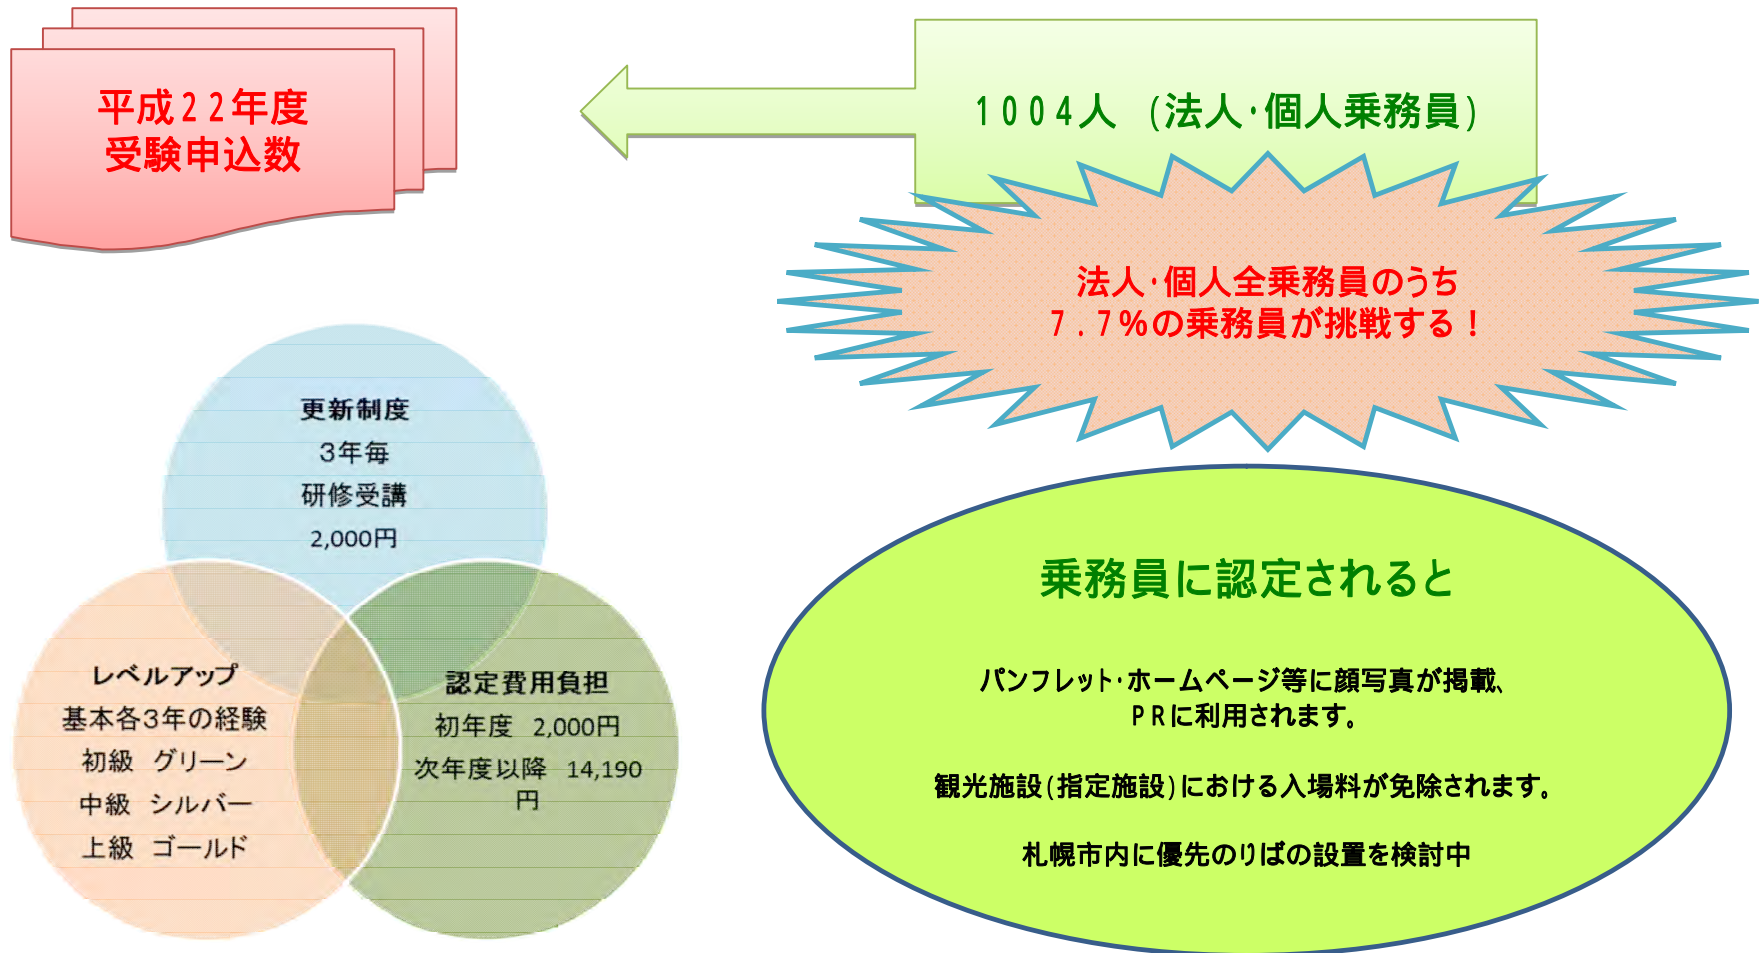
平成22年度
受験申込数

1004人 (法人·個人乗務員)

法人·個人全乗務員のうち
7.7%の乗務員が挑戦する!

更新制度
3年毎
研修受講
2,000円

レベルアップ
基本各3年の経験
初級 グリーン
中級 シルバー
上級 ゴールド

認定費用負担
初年度 2,000円
次年度以降 14,190円

乗務員に認定されると

パンフレット·ホームページ等に顔写真が掲載、
PRに利用されます。

観光施設(指定施設)における入場料が免除されます。

札幌市内に優先のりばの設置を検討中